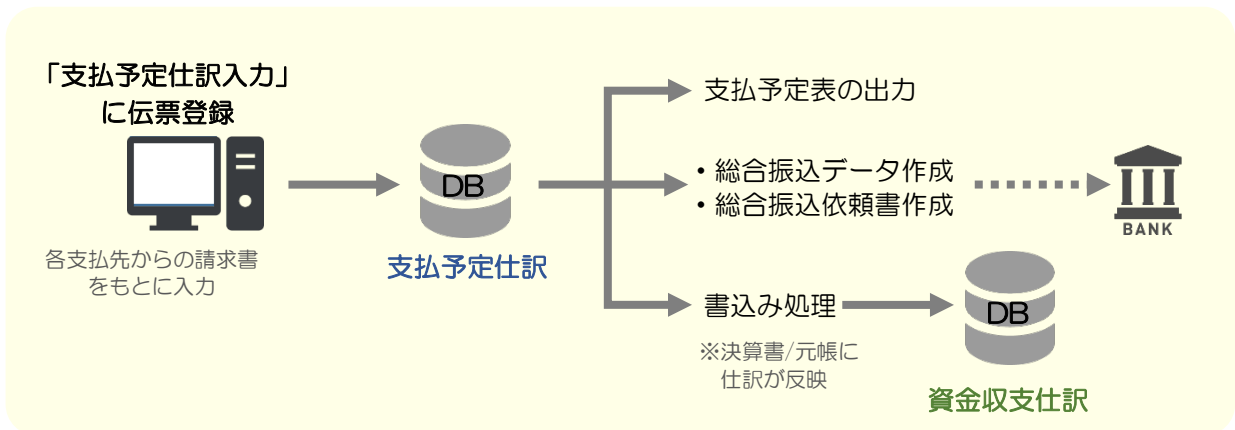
「支払予定仕訳入力」
に伝票登録

各支払先からの請求書をもとに入力

DB

支払予定仕訳

支払予定表の出力

・総合振込データ作成
・総合振込依頼書作成

BANK

書込み処理

※決算書/元帳に仕訳が反映

DB

資金収支仕訳